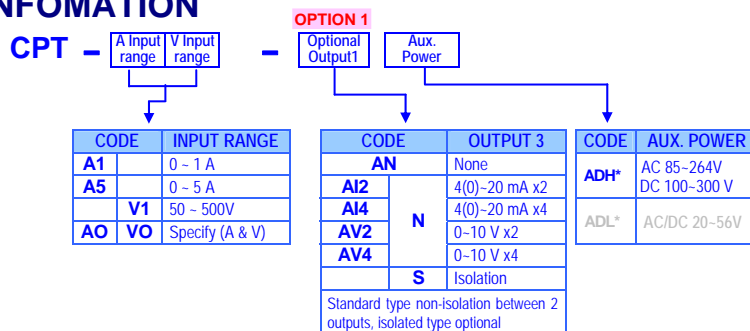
NFOMATION

OPTION 1

CPT – A Input range V Input range – Optional Output1 Aux. Power

| CODE | | INPUT RANGE |
|---|---|---|
| A1 | | 0 ~ 1 A |
| A5 | | 0 ~ 5 A |
| | V1 | 50 ~ 500V |
| AO | VO | Specify (A & V) |

| CODE | | OUTPUT 3 |
|---|---|---|
| AN | | None |
| AI2 | N | 4(0)~20 mA x2 |
| AI4 | N | 4(0)~20 mA x4 |
| AV2 | N | 0~10 V x2 |
| AV4 | N | 0~10 V x4 |
| | S | Isolation |

Standard type non-isolation between 2 outputs, isolated type optional

| CODE | AUX. POWER |
|---|---|
| ADH* | AC 85~264V DC 100~300 V |
| ADL* | AC/DC 20~56V |